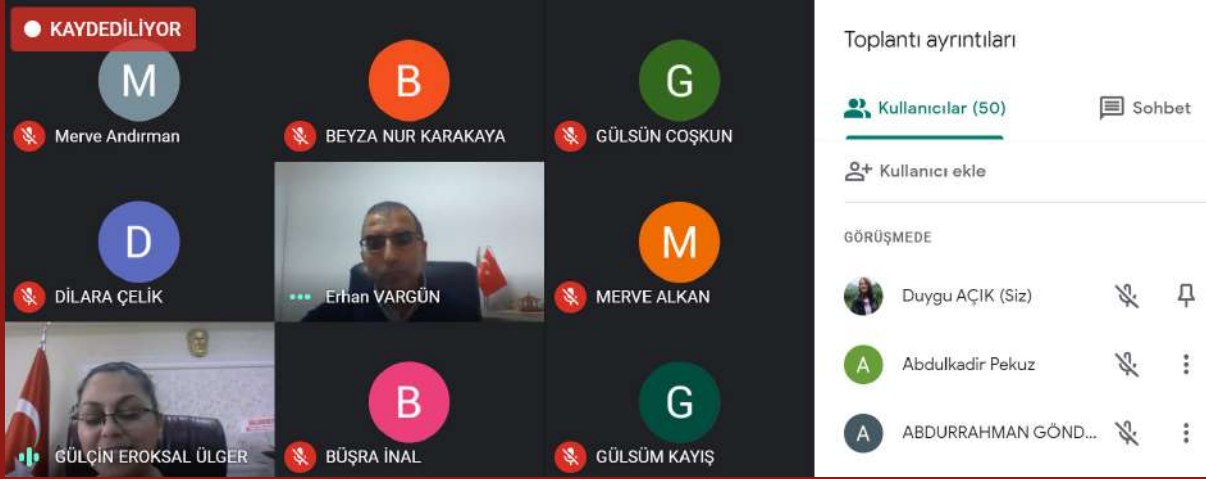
KAYDEDİLİYOR

M
Merve Andırman

B
BEYZA NUR KARAKAYA

G
GÜLSÜN COŞKUN

D
DİLARA ÇELİK

Erhan VARGÜN

M
MERVE ALKAN

GÜLÇİN EROKSAL ÜLGER

B
BÜŞRA İNAL

G
GÜLSÜM KAYIŞ

Toplantı ayrıntıları

Kullanıcılar (50)

Sohbet

Kullanıcı ekle

GÖRÜŞMEDE

Duygu AÇIK (Siz)

A
Abdulkadir Pekuz

A
ABDURRAHMAN GÖND...